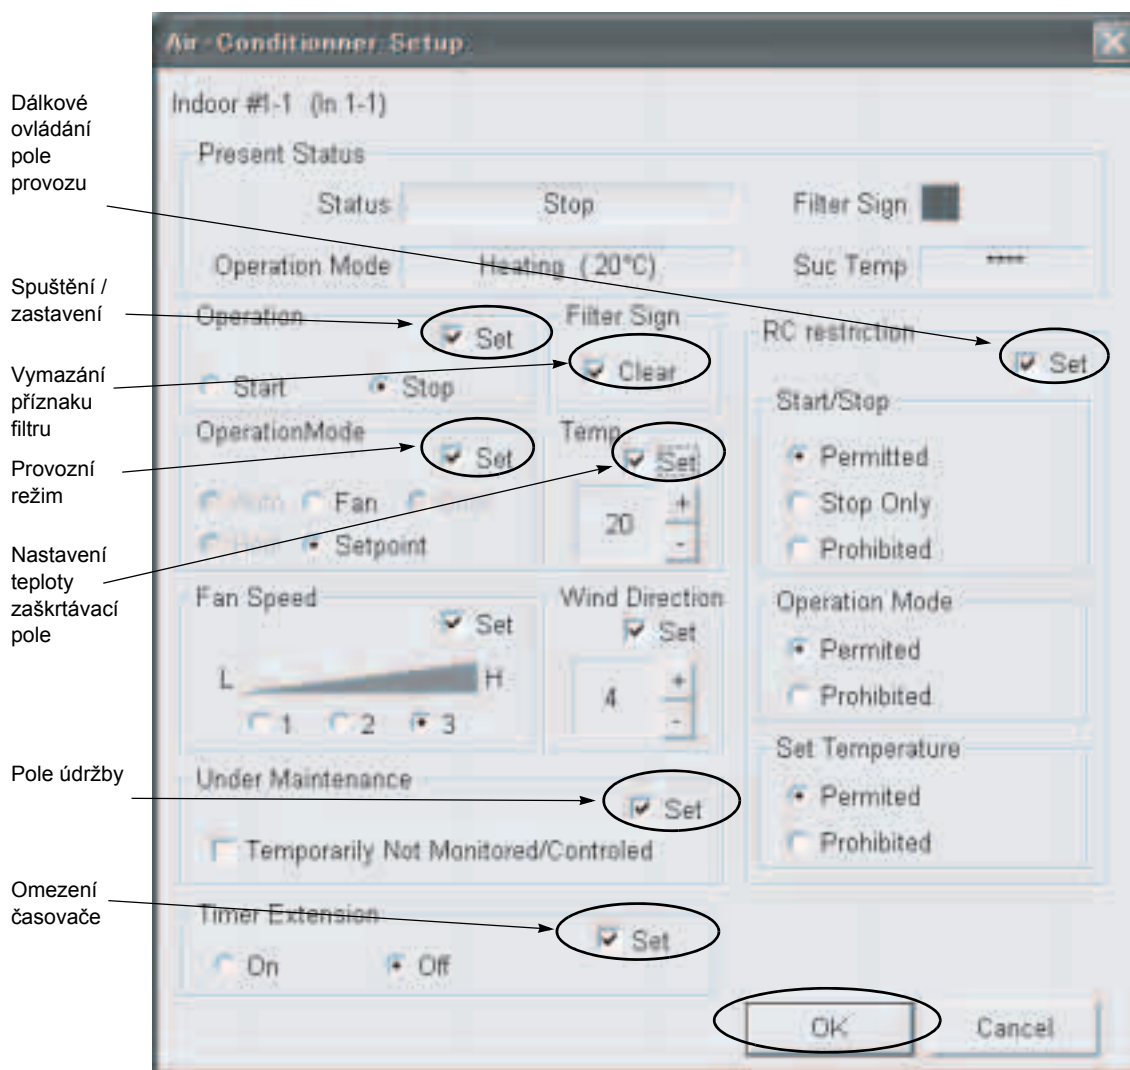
Air-Conditionner Setup

Indoor #1-1 (In 1-1)

Present Status

Status Stop

Filter Sign

Operation Mode Heating (20°C)

Suc Temp ****

Operation Set

Start Stop

Filter Sign Clear

RC restriction Set

OperationMode Set

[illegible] Fan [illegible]

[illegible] Setpoint

Temp Set

20 + -

Start/Stop

Permitted

Stop Only

Prohibited

Fan Speed Set

L H

1 2 3

Wind Direction Set

4 + -

Operation Mode

Permited

Prohibited

Set Temperature

Permited

Prohibited

Under Maintenance Set

Temporarily Not Monitored/Controled

Timer Extension Set

On Off

OK Cancel

Dálkové ovládání pole provozu

Spuštění / zastavení

Vymazání příznaku filtru

Provozní režim

Nastavení teploty zaškrtávací pole

Pole údržby

Omezení časovače